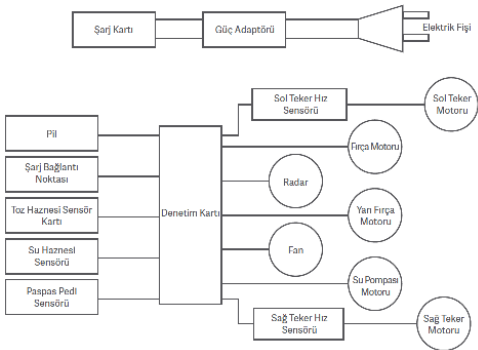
Şarj Kartı
Güç Adaptörü
Elektrik Fişi

Pil
Şarj Bağlantı Noktası
Toz Haznesi Sensör Kartı
Su Haznesi Sensörü
Paspas Pedi Sensörü
Denetim Kartı
Sol Teker Hız Sensörü
Sol Teker Motoru
Fırça Motoru
Radar
Yan Fırça Motoru
Fan
Su Pompası Motoru
Sağ Teker Hız Sensörü
Sağ Teker Motoru